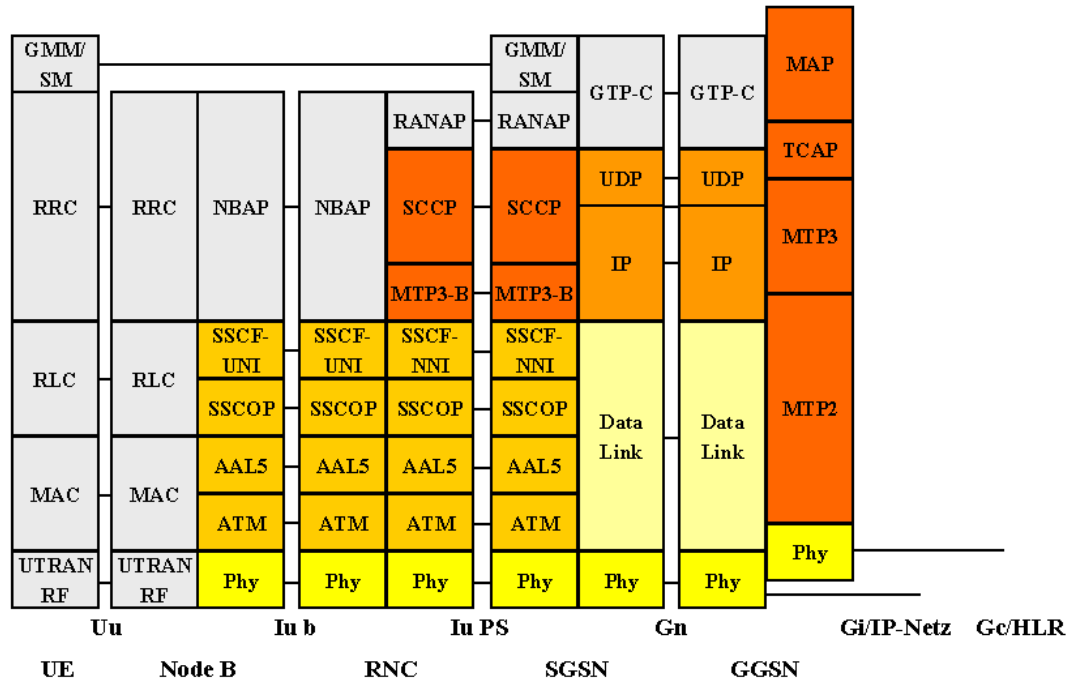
GMM/SM

RRC

RLC

MAC

UTRAN RF

RRC

RLC

MAC

UTRAN RF

NBAP

SSCF-UNI

SSCOP

AAL5

ATM

Phy

NBAP

SSCF-UNI

SSCOP

AAL5

ATM

Phy

RANAP

SCCP

MTP3-B

SSCF-NNI

SSCOP

AAL5

ATM

Phy

GMM/SM

RANAP

SCCP

MTP3-B

SSCF-NNI

SSCOP

AAL5

ATM

Phy

GTP-C

UDP

IP

Data Link

Phy

GTP-C

UDP

IP

Data Link

Phy

MAP

TCAP

MTP3

MTP2

Phy

Uu Iu b Iu PS Gn Gi/IP-Netz Gc/HLR

UE Node B RNC SGSN GGSN